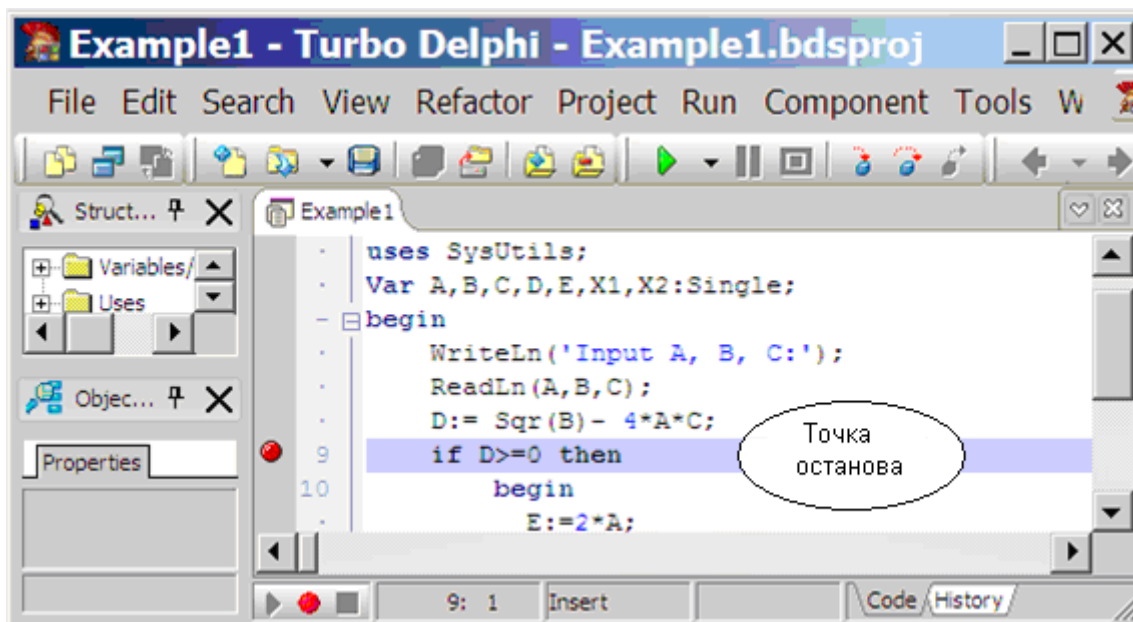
Example1 - Turbo Delphi - Example1.bdsproj

File Edit Search View Refactor Project Run Component Tools W

Struct...

Variables/
Uses

Objec...

Properties

Example1

uses SysUtils;
Var A,B,C,D,E,X1,X2:Single;
begin
WriteLn('Input A, B, C:');
ReadLn(A,B,C);
D:= Sqr(B)- 4*A*C;
9 if D>=0 then
10 begin
E:=2*A;

Точка останова

9: 1 Insert Code History